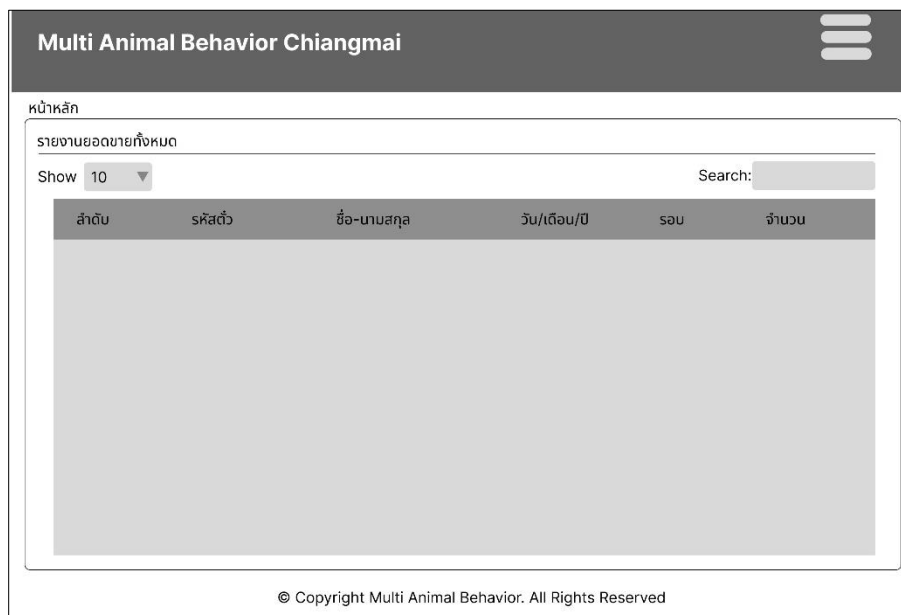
Multi Animal Behavior Chiangmai

หน้าหลัก

รายงานยอดขายทั้งหมด

Show 10

Search:

| ลำดับ | รหัสตั๋ว | ชื่อ-นามสกุล | วัน/เดือน/ปี | รอบ | จำนวน |
|---|---|---|---|---|---|

© Copyright Multi Animal Behavior. All Rights Reserved